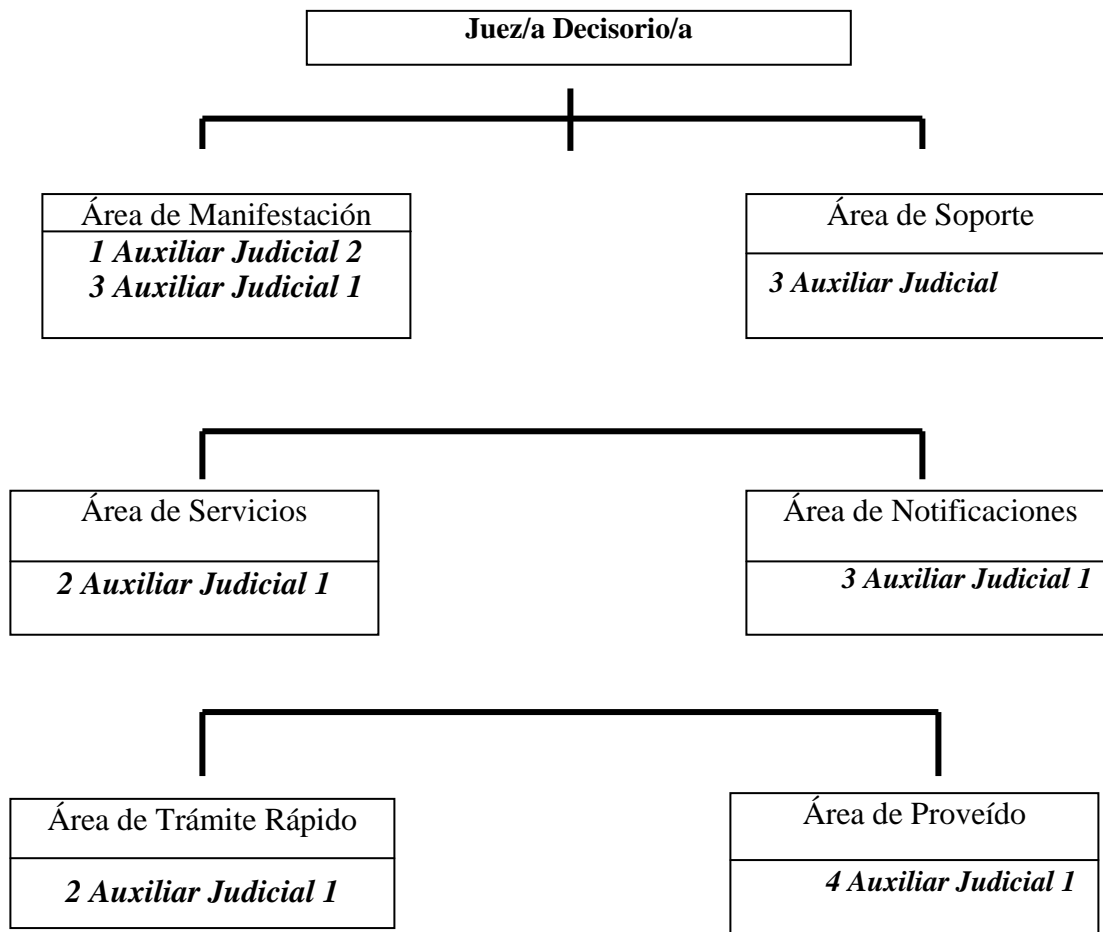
**Juez/a Decisorio/a**

Área de Manifestación
***1 Auxiliar Judicial 2***
***3 Auxiliar Judicial 1***

Área de Soporte
***3 Auxiliar Judicial***

Área de Servicios
***2 Auxiliar Judicial 1***

Área de Notificaciones
***3 Auxiliar Judicial 1***

Área de Trámite Rápido
***2 Auxiliar Judicial 1***

Área de Proveído
***4 Auxiliar Judicial 1***